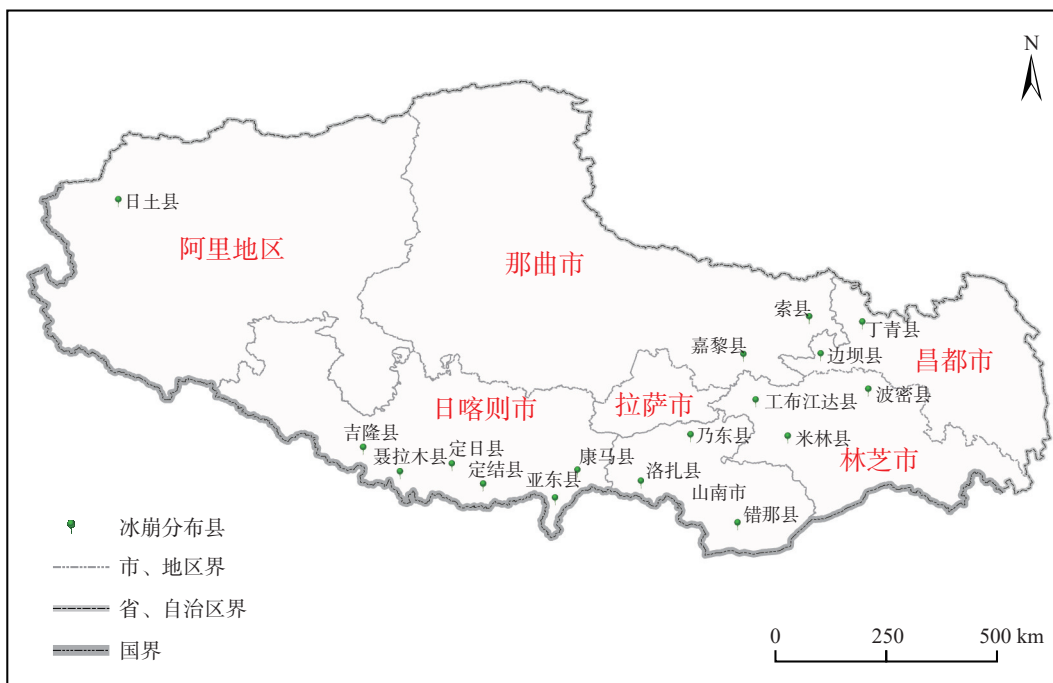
N

日土县

阿里地区

那曲市

索县

丁青县

嘉黎县

边坝县

昌都市

拉萨市

工布江达县

波密县

日喀则市

吉隆县

定日县

乃东县

米林县

聂拉木县

定结县

康马县

洛扎县

林芝市

亚东县

山南市

错那县

冰崩分布县

市、地区界

省、自治区界

国界

0 250 500 km